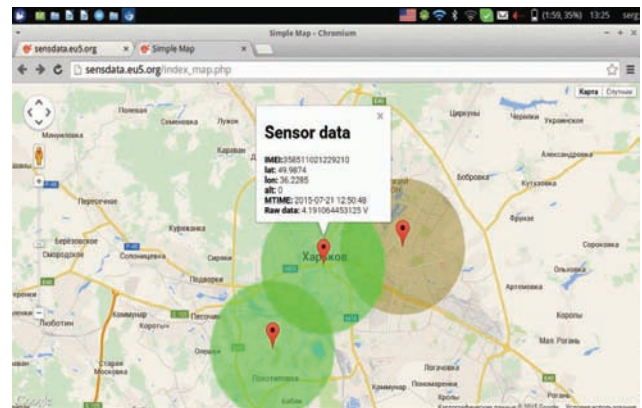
(1:59, 35%) 13:25 serg

Simple Map - Chromium

sensdata.eu5.org × Simple Map ×

sensdata.eu5.org/index_map.php

Карта Спутник

Sensor data

IMEI:358511021229210
lat: 49.9874
lon: 36.2285
alt: 0
MTIME: 2015-07-21 12:50:48
Raw data: 4.191064453125 V

Харьков

Циркуны
Черкаська Лозовая
Украинское
Малиновка
Семеновка
Луков
Полевая
Караван
Александровка
Бобровка
Песочин
Березовское
Смородское
Солоницевка
Куряжанка
Подворки
Покотиловка
Безлюдовка
Терновая
Фрунзе
Сороковка
Артемовка
Коропы
Мал. Рогань
Коммунар
Коротыч
Люботин
Старая Мерчик
Бабаи
Рогань
Покотиловка
Логачевка
Камышеватое
Коммунар
Google